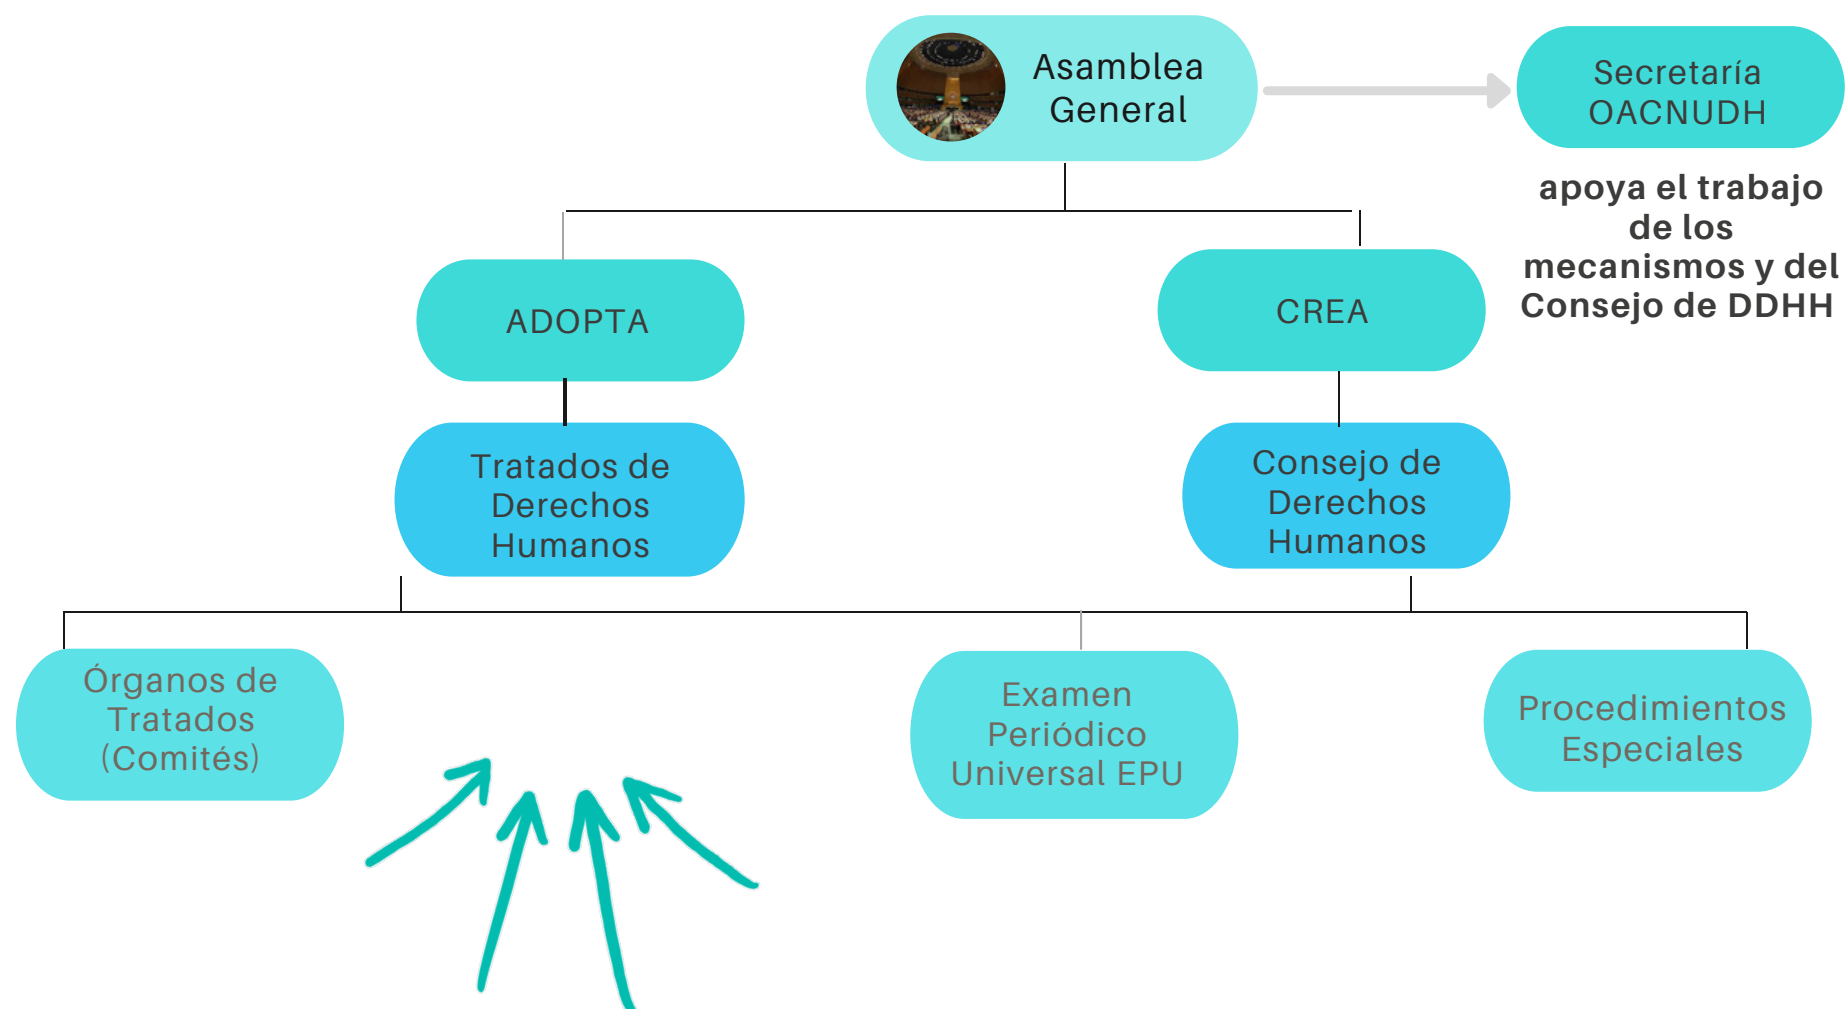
Asamblea General

Secretaría OACNUDH

apoya el trabajo de los mecanismos y del Consejo de DDHH

ADOPTA

CREA

Tratados de Derechos Humanos

Consejo de Derechos Humanos

Órganos de Tratados (Comités)

Examen Periódico Universal EPU

Procedimientos Especiales